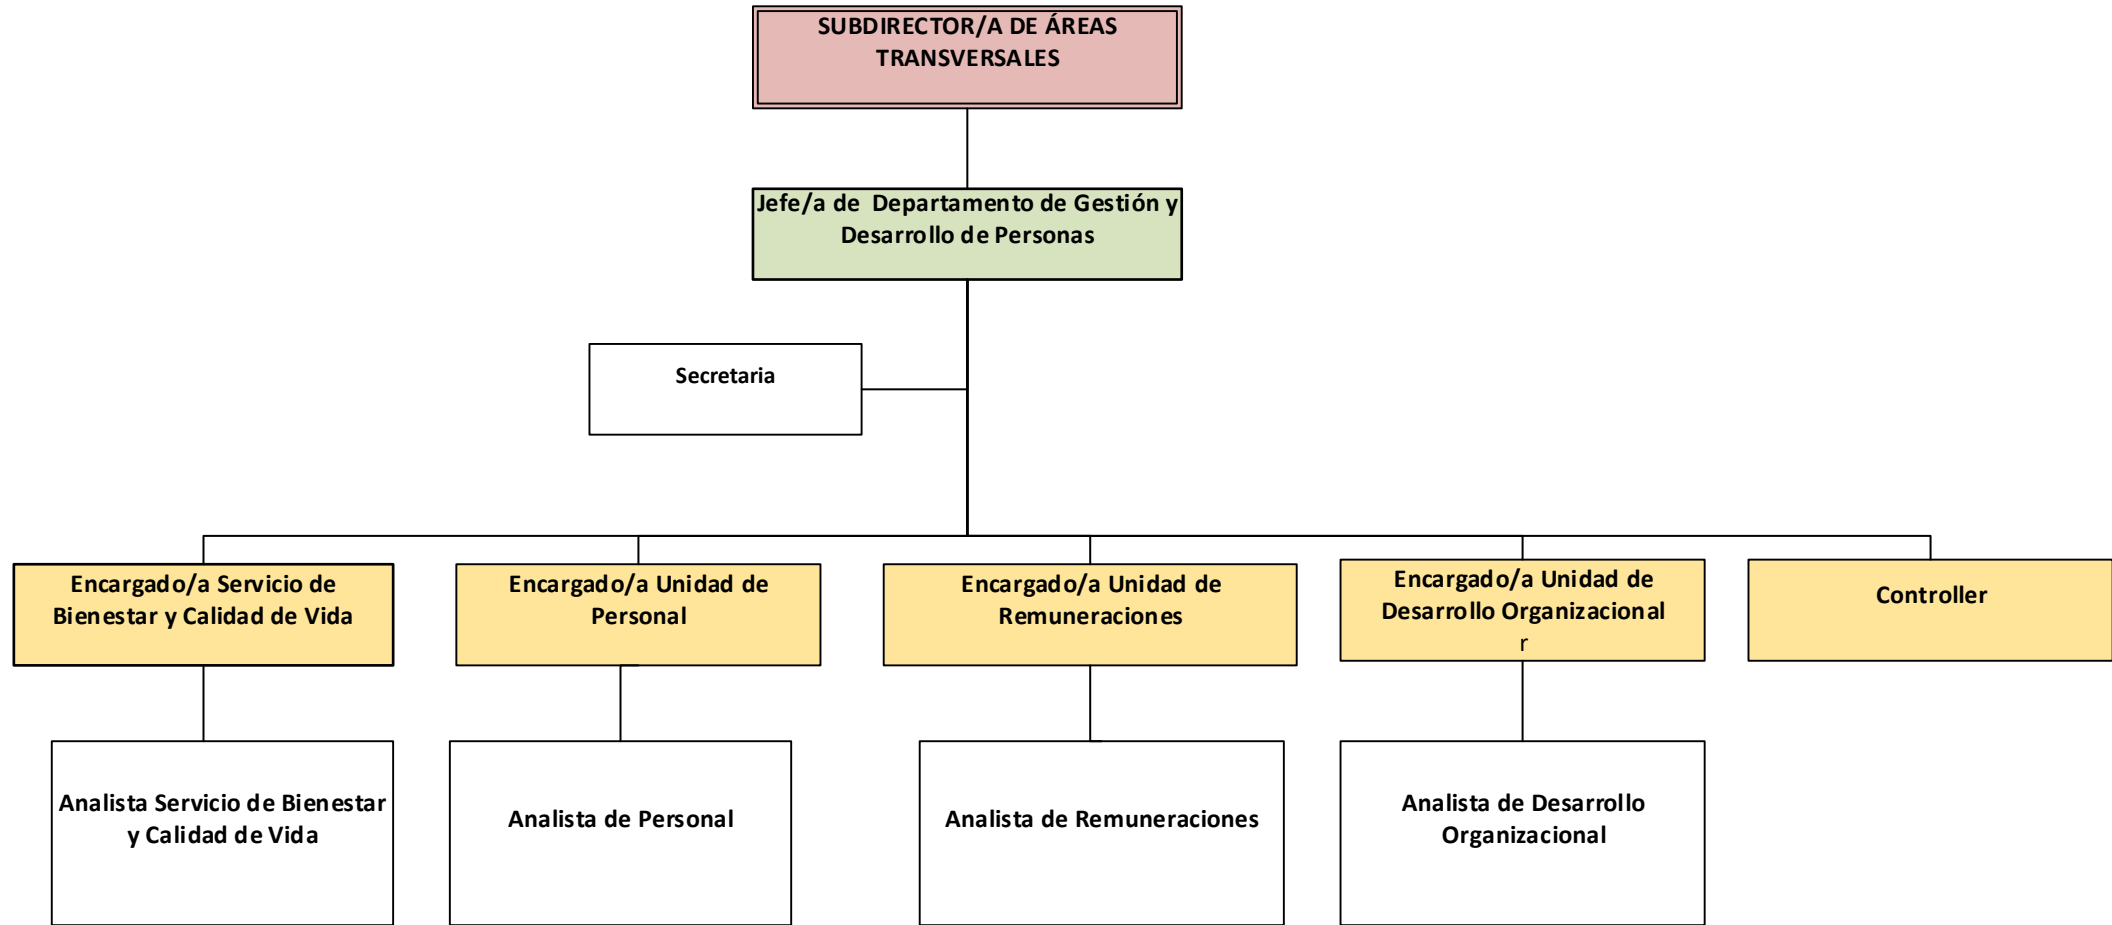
SUBDIRECTOR/A DE ÁREAS TRANSVERSALES

Jefe/a de Departamento de Gestión y Desarrollo de Personas

Secretaria

Encargado/a Servicio de Bienestar y Calidad de Vida

Encargado/a Unidad de Personal

Encargado/a Unidad de Remuneraciones

Encargado/a Unidad de Desarrollo Organizacional r

Controller

Analista Servicio de Bienestar y Calidad de Vida

Analista de Personal

Analista de Remuneraciones

Analista de Desarrollo Organizacional